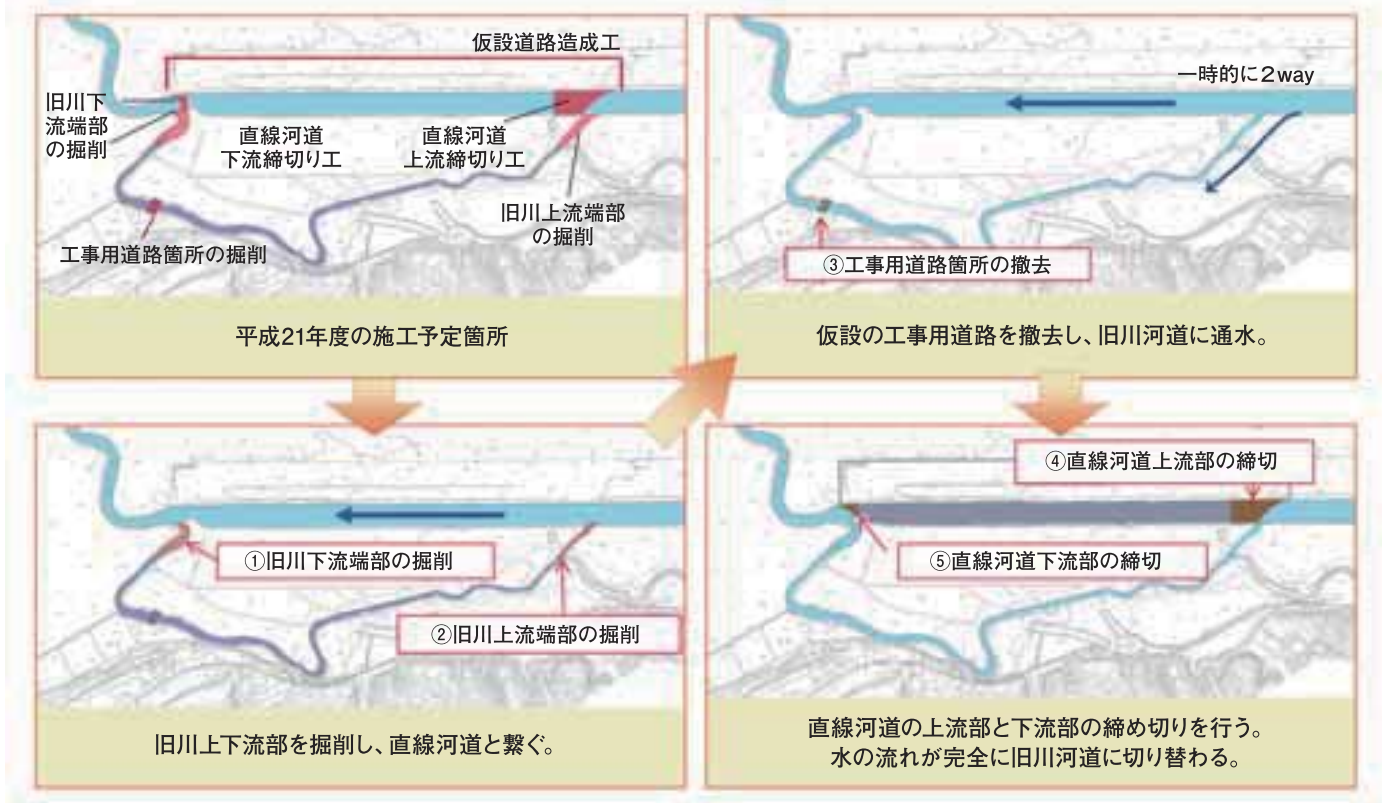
仮設道路造成工

旧川下流端部の掘削

直線河道下流締切り工

直線河道上流締切り工

旧川上流端部の掘削

工事用道路箇所の掘削

平成21年度の施工予定箇所

一時的に2way

③工事用道路箇所の撤去

仮設の工事用道路を撤去し、旧川河道に通水。

①旧川下流端部の掘削

②旧川上流端部の掘削

旧川上下流部を掘削し、直線河道と繋ぐ。

④直線河道上流部の締切

⑤直線河道下流部の締切

直線河道の上流部と下流部の締め切りを行う。
水の流れが完全に旧川河道に切り替わる。